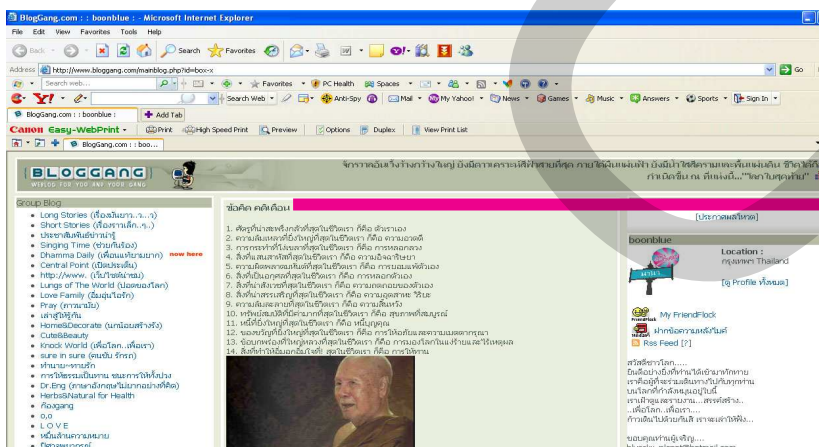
BlogGang.com :: boonblue : - Microsoft Internet Explorer

File Edit View Favorites Tools Help

Back Search Favorites

Address http://www.bloggang.com/mainblog.php?id=box-x

Go

Search web... Favorites PC Health Spaces

Search Web Anti-Spy Mail My Yahoo! News Games Music Answers Sports Sign In

BlogGang.com :: boonblue : Add Tab

Canon Easy-WebPrint Print High Speed Print Preview Options Duplex View Print List

BlogGang.com :: boo...

BLOGGANG
WEBLOG FOR YOU AND YOUR GANG

Group Blog
• Long Stories (เรื่องสั้นยาว...)
• Short Stories (เรื่องราวเล็ก...)
• ประมาณการสิ่งประมาณ
• Singing Time (ช่วงกันร้อง)
• Dhamma Daily (เพื่อนแท้ธรรมะ) new here
• Central Point (ฟีดเปรดเย็น)
• http://www.
• Lungs of The World (ปอดของโลก)
• Love Family
• Pray
• เล่าสู่ให้ฟัง
• Home&Decorate
• Cute&Beauty
• Knock World
• sure in sure
• ทำนาย-หาจุดรัก
• การให้ธรรมเป็นทาน ชนะการให้ทั้งปวง
• Dr.Eng
• Herbs&Natural for Health
• ก๊องลูก
• o,o
• L O V E
• หนึ่งล้านความหมาย

ข้อคิด คติเตือน

1. ศัตรูที่น่ากลัวที่สุดในชีวิตเรา ก็คือ ตัวเราเอง
2. ความล้มเหลวที่ยิ่งใหญ่ที่สุดในชีวิตเรา ก็คือ ความอวดดี
3. การกระทำที่โง่เขลาที่สุดในชีวิตเรา ก็คือ การหลอกลวง
4. สิ่งที่แสนสาหัสที่สุดในชีวิตเรา ก็คือ ความอิจฉาริษยา
5. ความผิดพลาดมหันต์ที่สุดในชีวิตเรา ก็คือ การยอมแพ้ตัวเอง
6. สิ่งที่เป็นบาปที่สุดในชีวิตเรา ก็คือ การหลอกตัวเอง
7. สิ่งที่น่าสงสารที่สุดในชีวิตเรา ก็คือ ความหลงตัวเอง
8. สิ่งที่น่าสรรเสริญที่สุดในชีวิตเรา ก็คือ ความอุตสาหะ วิริยะ
9. ความสิ้นหวังที่สุดในชีวิตเรา ก็คือ ความสิ้นหวัง
10. ทรัพย์สมบัติที่มีค่ามากที่สุดในชีวิตเรา ก็คือ สุขภาพที่สมบูรณ์
11. หนี้ที่ยิ่งใหญ่ที่สุดในชีวิตเรา ก็คือ หนี้บุญคุณ
12. ของขวัญที่ยิ่งใหญ่ที่สุดในชีวิตเรา ก็คือ การให้อภัยและความเมตตากรุณา
13. ข้อบกพร่องที่ใหญ่หลวงที่สุดในชีวิตเรา ก็คือ การมองโลกในแง่ร้าย
14. สิ่งที่ทำให้อิ่มเอมใจที่สุดในชีวิตเรา ก็คือ การให้ทาน

จิตรากอันกว้างใหญ่ ...
ก้าวเดินไป ... "โลกในฝัน"

[ประกาศผลรางวัล]

boonblue

Location :
กรุงเทพฯ Thailand

[ดู Profile ทั้งหมด]

My FriendFlock

ฝากข้อความหลังไมค์

Rss Feed

สวัสดีชาวโลก....
ยินดีต้อนรับทุกท่านที่ได้เข้ามาทักทาย
เราคือผู้ที่จะร่วมเดินทางไปกับทุกท่าน
บนโลกที่กำลังหมุนอยู่ในนี้
เราเข้าสู่และรามงาน....สรรค์สร้าง
...เพื่อโลก...เพื่อเรา....
ก้าวเดินไปด้วยกันสิ เราจะเล่าให้ฟัง...

ขอบคุณท่านผู้เจริญ....